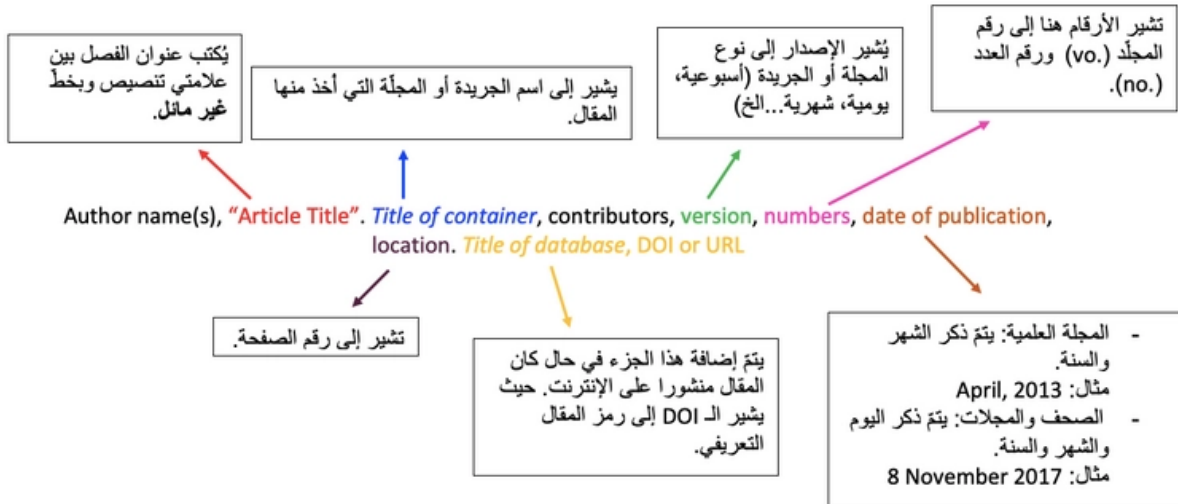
يُكتب عنوان الفصل بين علامتي تنصيص وبخطّ **غير مائل**.

يشير إلى اسم الجريدة أو المجلّة التي أخذ منها المقال.

يُشير الإصدار إلى نوع المجلة أو الجريدة (أسبوعية، يومية، شهرية...الخ)

تشير الأرقام هنا إلى رقم المجلّد (.vo) ورقم العدد (.no).

Author name(s), "Article Title". *Title of container*, contributors, version, numbers, date of publication, location. *Title of database*, DOI or URL

تشير إلى رقم الصفحة.

يتمّ إضافة هذا الجزء في حال كان المقال منشورا على الإنترنت. حيث يشير الـ DOI إلى رمز المقال التعريفي.

- المجلة العلمية: يتمّ ذكر الشهر والسنة.
مثال: April, 2013
- الصحف والمجلات: يتمّ ذكر اليوم والشهر والسنة.
مثال: 8 November 2017